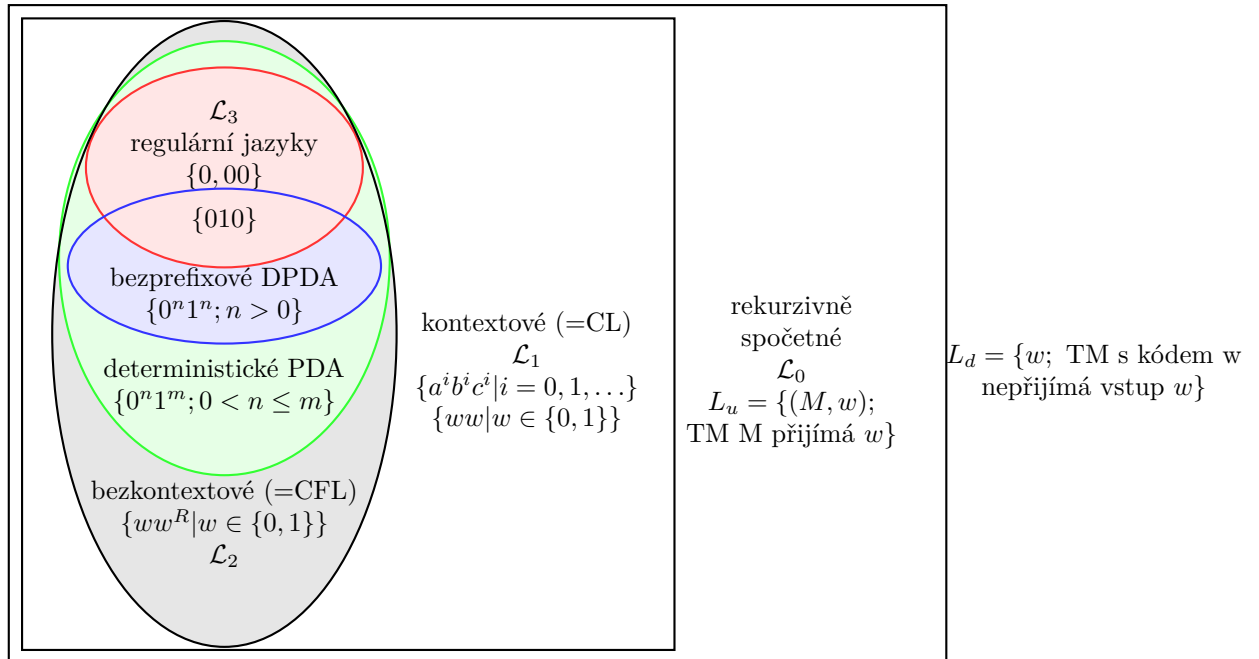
$\mathcal{L}_3$
regulární jazyky
$\{0, 00\}$

$\{010\}$

bezprefixové DPDA
$\{0^n1^n; n > 0\}$

deterministické PDA
$\{0^n1^m; 0 < n \leq m\}$

bezkontextové (=CFL)
$\{ww^R | w \in \{0,1\}\}$
$\mathcal{L}_2$

kontextové (=CL)
$\mathcal{L}_1$
$\{a^ib^ic^i | i = 0, 1, \dots\}$
$\{ww | w \in \{0,1\}\}$

rekurzivně
spočetné
$\mathcal{L}_0$
$L_u = \{(M, w);$
TM M přijímá $w\}$

$L_d = \{w;$ TM s kódem w
nepřijímá vstup $w\}$